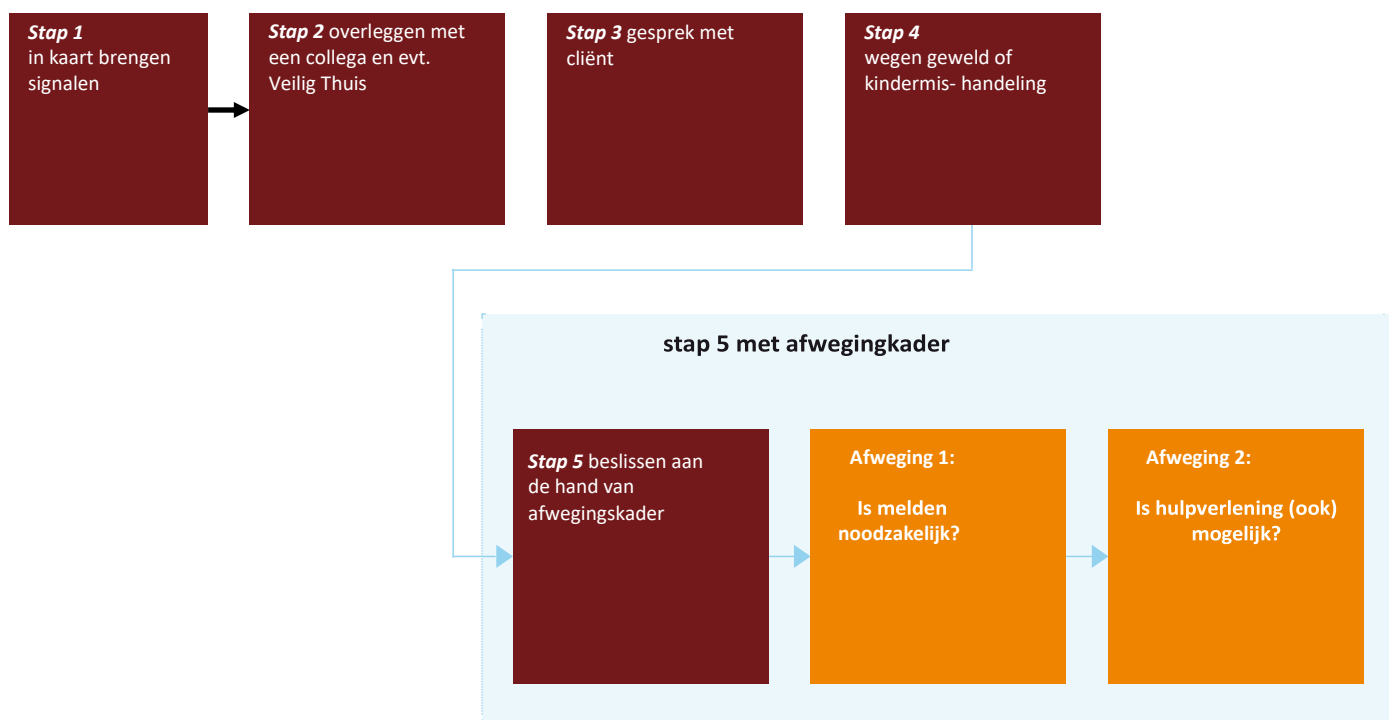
**Stap 1** in kaart brengen signalen

**Stap 2** overleggen met een collega en evt. Veilig Thuis

**Stap 3** gesprek met cliënt

**Stap 4** wegen geweld of kindermis- handeling

**stap 5 met afwegingkader**

**Stap 5** beslissen aan de hand van afwegingskader

**Afweging 1:**

**Is melden noodzakelijk?**

**Afweging 2:**

**Is hulpverlening (ook) mogelijk?**